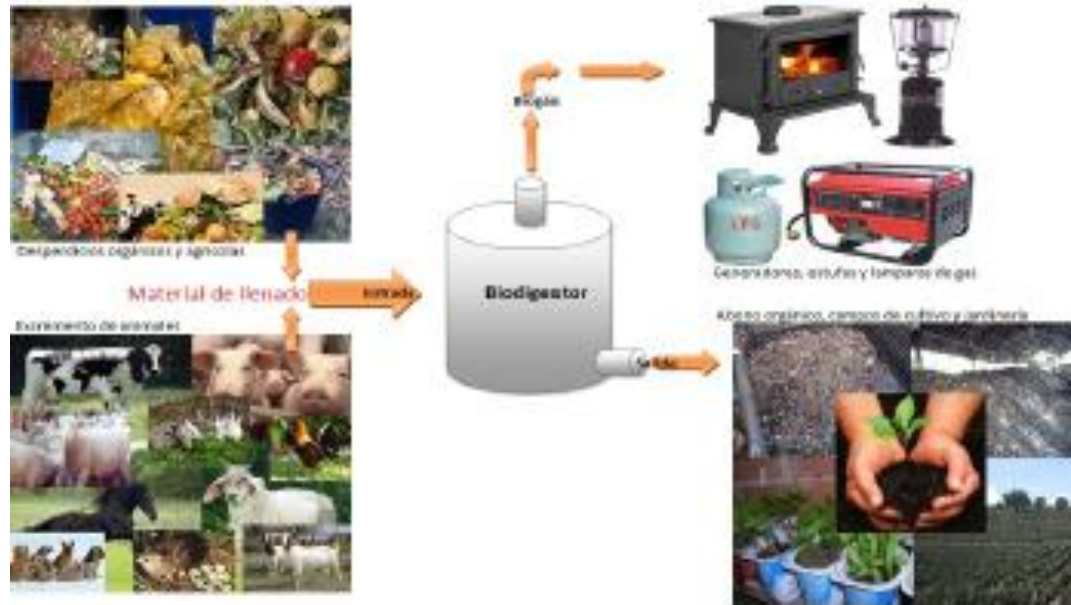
Desperdicios orgánicos y agrícolas

Material de llenado

Entrada

Excremento de animales

Biogás

Biodigestor

Salida

LPG

Generadores, estufas y lámparas de gas

Abono orgánico, campos de cultivo y jardinería